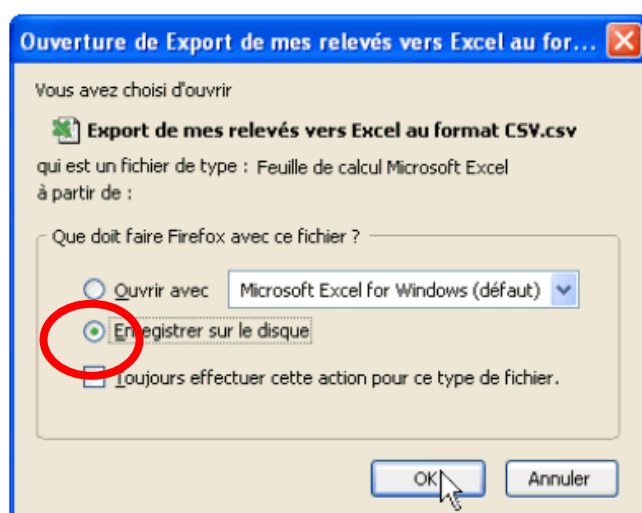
Ouverture de Export de mes relevés vers Excel au for...

Vous avez choisi d'ouvrir

Export de mes relevés vers Excel au format CSV.csv

qui est un fichier de type : Feuille de calcul Microsoft Excel
à partir de :

Que doit faire Firefox avec ce fichier ?

Ouvrir avec Microsoft Excel for Windows (défaut)

Enregistrer sur le disque

Toujours effectuer cette action pour ce type de fichier.

OK Annuler